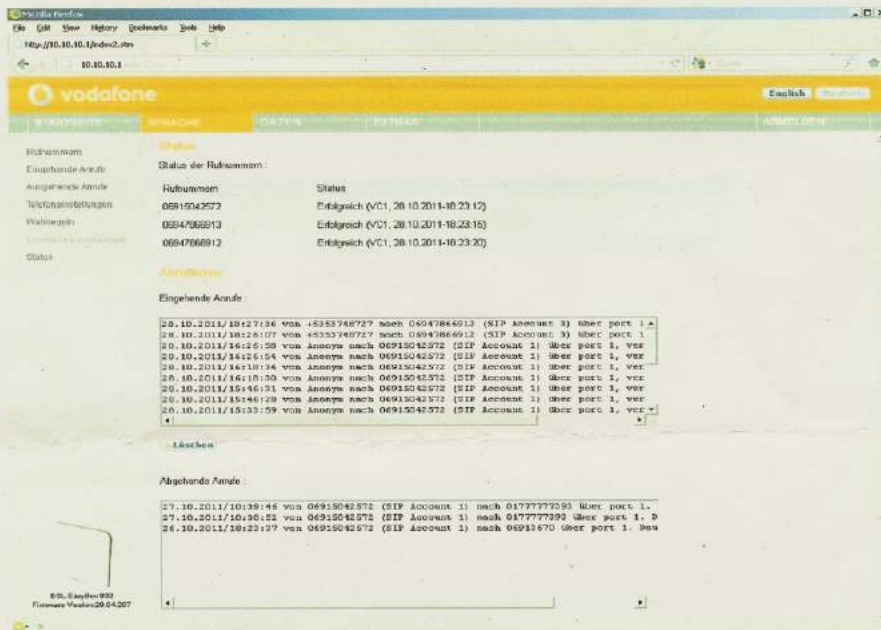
Mozilla Firefox
File Edit View History Bookmarks Tools Help
http://10.10.10.1/index2.stm
10.10.10.1

vodafone
English Deutsch
STARTSEITE SPRACHE DATEN EXTRAS ANMELDEN

Rufnummern
Eingehende Anrufe
Ausgehende Anrufe
Telefoneinstellungen
Wahlregeln
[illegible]
Status

Status
Status der Rufnummern :

| Rufnummern | Status |
|---|---|
| 06915042572 | Erfolgreich (VC1, 28.10.2011-18:23:12) |
| 06947866913 | Erfolgreich (VC1, 28.10.2011-18:23:16) |
| 06947866912 | Erfolgreich (VC1, 28.10.2011-18:23:20) |

Anruflisten
Eingehende Anrufe :

28.10.2011/18:27:36 von +5353748727 nach 06947866913 (SIP Account 3) über port 1
28.10.2011/18:26:07 von +5353748727 nach 06947866912 (SIP Account 3) über port 1
28.10.2011/16:26:58 von Anonym nach 06915042572 (SIP Account 1) über port 1, ver
28.10.2011/16:26:54 von Anonym nach 06915042572 (SIP Account 1) über port 1, ver
28.10.2011/16:18:34 von Anonym nach 06915042572 (SIP Account 1) über port 1, ver
28.10.2011/16:18:30 von Anonym nach 06915042572 (SIP Account 1) über port 1, ver
28.10.2011/15:46:31 von Anonym nach 06915042572 (SIP Account 1) über port 1, ver
28.10.2011/15:46:28 von Anonym nach 06915042572 (SIP Account 1) über port 1, ver
28.10.2011/15:33:59 von Anonym nach 06915042572 (SIP Account 1) über port 1, ver

Löschen

Abgehende Anrufe :

27.10.2011/10:38:46 von 06915042572 (SIP Account 1) nach 01777777393 über port 1.
27.10.2011/10:38:52 von 06915042572 (SIP Account 1) nach 01777777393 über port 1. D
26.10.2011/18:23:37 von 06915042572 (SIP Account 1) nach 06913670 über port 1. Dau

DSL-EasyBox 802
Firmware Version:20.04.207